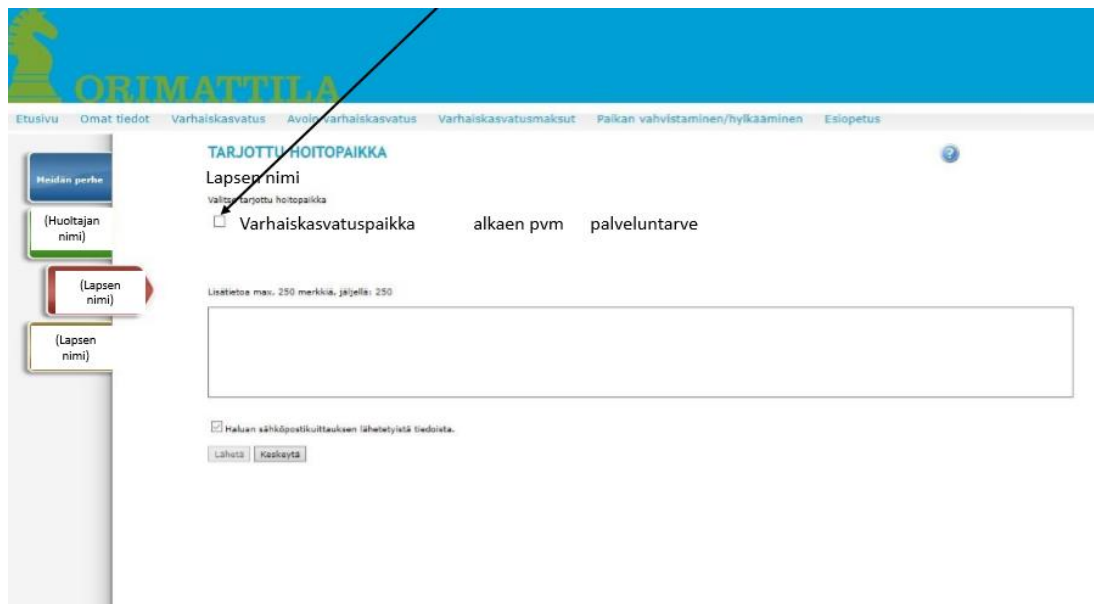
ORIMATTILA

Etusivu Omat tiedot Varhaiskasvatus Avoin varhaiskasvatus Varhaiskasvatusmaksut Paikan vahvistaminen/hylkääminen Esiopetus

Meidän perhe

(Huoltajan nimi)

(Lapsen nimi)

(Lapsen nimi)

TARJOTTU HOITOPAIKKA

Lapsen nimi

Valitse tarjottu hoitopaikka

☐ Varhaiskasvatuspaikka alkaen pvm palveluntarve

Lisätietoa max. 250 merkkiä, jäljellä: 250

☑ Haluan sähköpostikuittauksen lähetetyistä tiedoista.

Lähetä Keskeytä